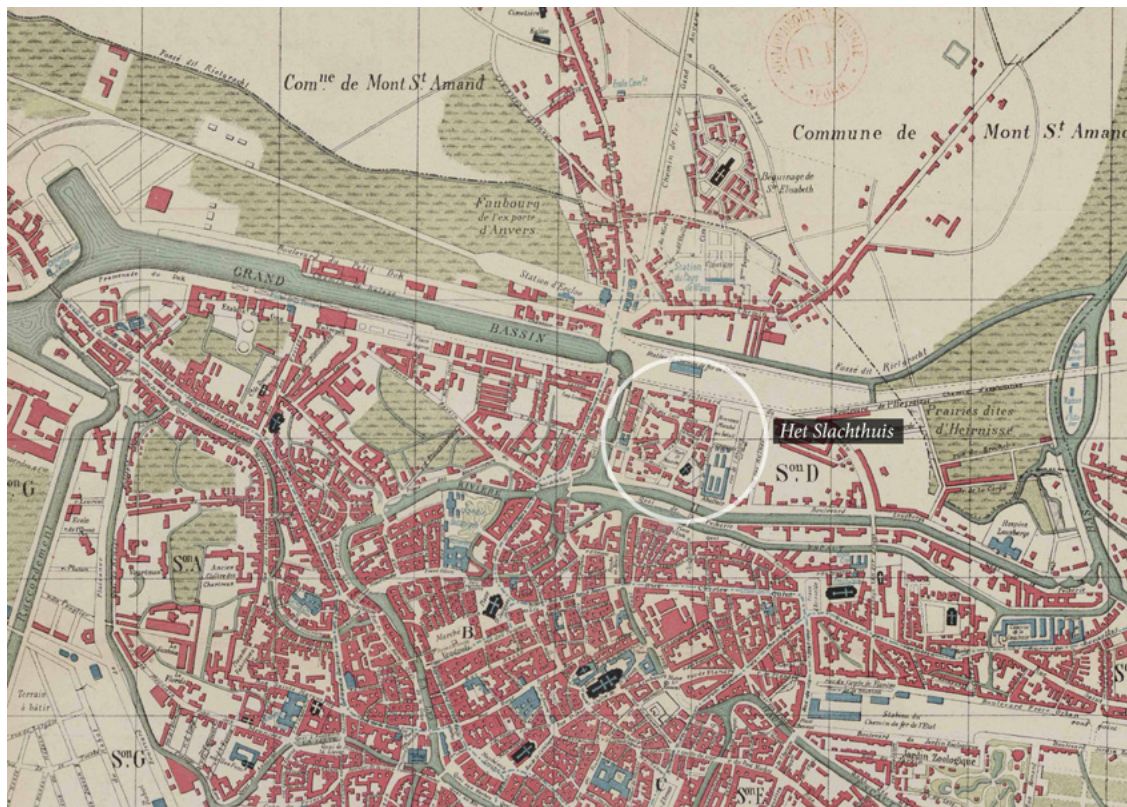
Comne de Mont St Amand

Commune de Mont St Amand

Faubourg de l'ex porte d'Anvers

Béguinage de Ste Elisabeth

GRAND BASSIN

Station d'Eecloo

Fossé dit Rietgracht

Prairies dites d'Heirnisse

Het Slachthuis

Son D

Son A

Son G

Son B

Son G

Son C

Son F

Marché du Vendredi

Terrain à bâtir

Station du Chemin de fer de l'Etat

Jardin Zoologique

Hospice Zaubergs